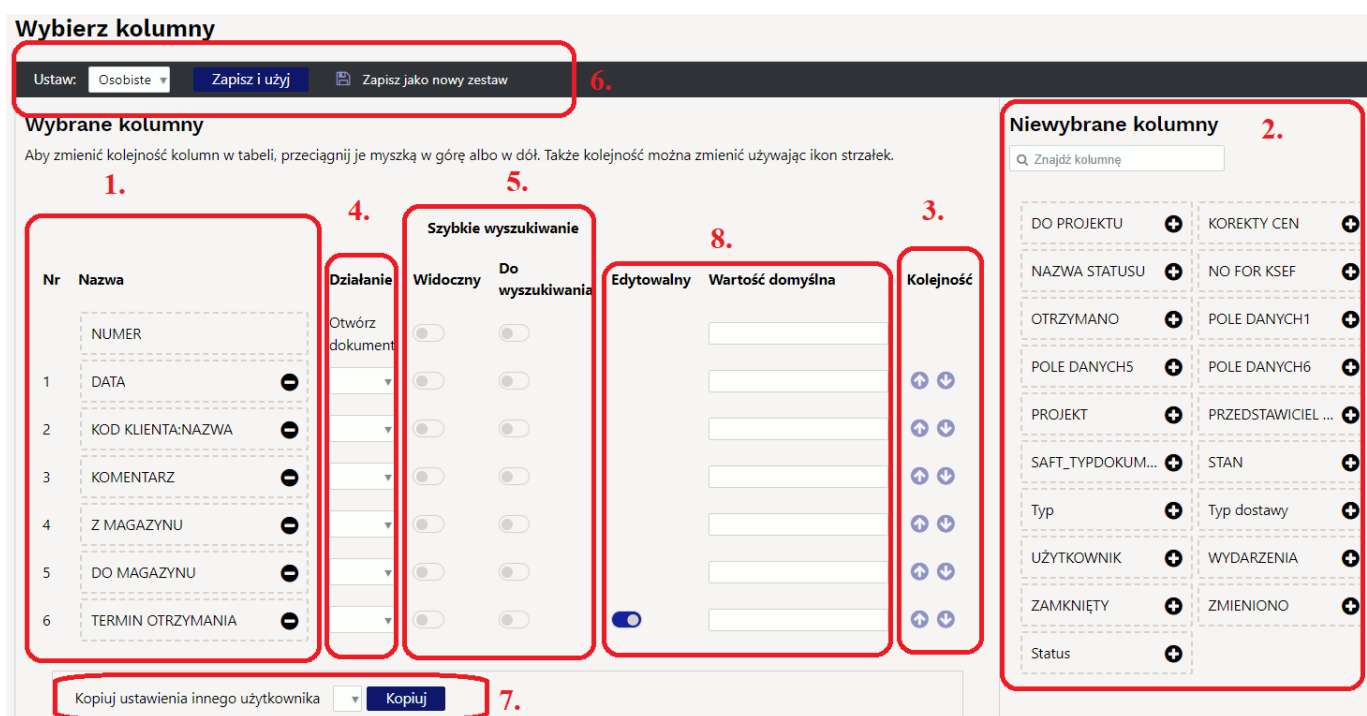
Wybierz kolumny

Ustaw: Osobiste Zapisz i użyj Zapisz jako nowy zestaw 6.

Wybrane kolumny

Aby zmienić kolejność kolumn w tabeli, przeciągnij je myszką w górę albo w dół. Także kolejność można zmienić używając ikon strzałek.

1. 4. 5. 8. 3.

Szybkie wyszukiwanie

| Nr | Nazwa | Działanie | Widoczny | Do wyszukiwania | Edytowalny | Wartość domyślna | Kolejność |
|---|---|---|---|---|---|---|---|
| | NUMER | Otwórz dokument | | | | | |
| 1 | DATA | | | | | | |
| 2 | KOD KLIENTA:NAZWA | | | | | | |
| 3 | KOMENTARZ | | | | | | |
| 4 | Z MAGAZYNU | | | | | | |
| 5 | DO MAGAZYNU | | | | | | |
| 6 | TERMIN OTRZYMANIA | | | | | | |

Kopiuj ustawienia innego użytkownika Kopiuj 7.

Niewybrane kolumny 2.

Znajdź kolumnę

DO PROJEKTU
KOREKTY CEN
NAZWA STATUSU
NO FOR KSEF
OTRZYMANO
POLE DANYCH1
POLE DANYCH5
POLE DANYCH6
PROJEKT
PRZEDSTAWICIEL ...
SAFT_TYPDOKUM...
STAN
Typ
Typ dostawy
UŻYTKOWNIK
WYDARZENIA
ZAMKNIĘTY
ZMIENIONO
Status